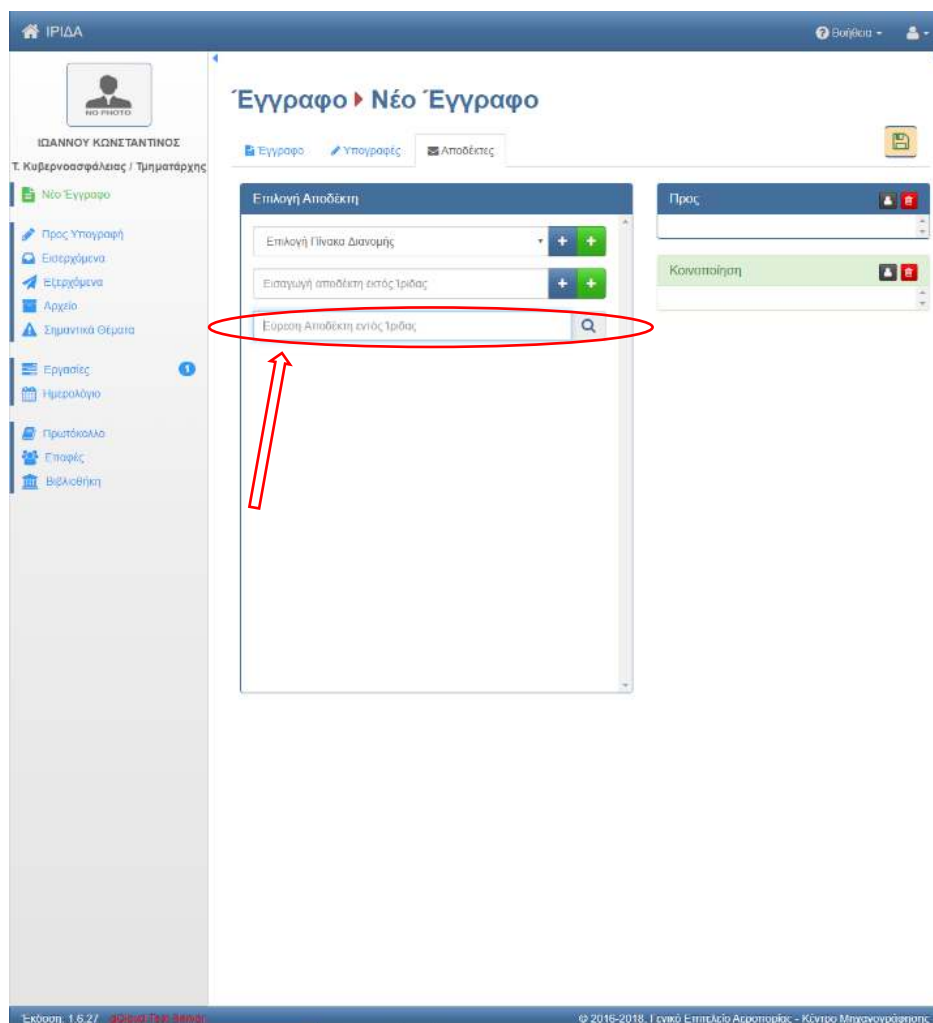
ΙΡΙΔΑ

Βοήθεια

NO PHOTO

ΙΩΑΝΝΟΥ ΚΩΝΣΤΑΝΤΙΝΟΣ

Τ. Κυβερνοασφάλειας / Τμηματάρχης

Νέο Έγγραφο

Προς Υπογραφή
Εισερχόμενα
Εξερχόμενα
Αρχείο
Σημαντικά Θέματα

Εργασίες 1
Ημερολόγιο

Πρωτόκολλο
Επαφές
Βιβλιοθήκη

Έγγραφο ▸ Νέο Έγγραφο

Έγγραφο Υπογραφές Αποδέκτες

Επιλογή Αποδέκτη

Επιλογή Πίνακα Διανομής

Εισαγωγή αποδέκτη εκτός Ίριδας

Εύρεση Αποδέκτη εντός Ίριδας

Προς

Κοινοποίηση

Έκδοση: 1.6.27 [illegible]

© 2016-2018, Γενικό Επιτελείο Αεροπορίας - Κέντρο Μηχανογράφησης